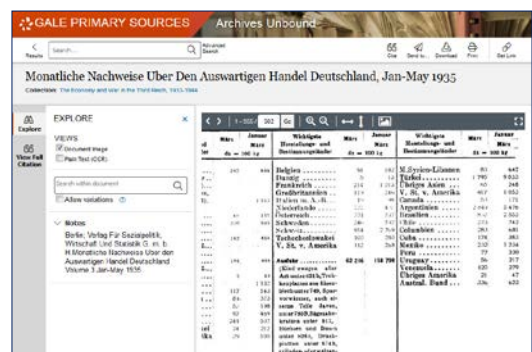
GALE PRIMARY SOURCES Archives Unbound

Results Search... Advanced Search

Cite Send to... Download Print Get Link

Monatliche Nachweise Uber Den Auswartigen Handel Deutschland, Jan-May 1935

Collection: The Economy and War in the Third Reich, 1933-1944

Explore
View Full Citation

EXPLORE

VIEWS
Document Image
Plain Text (OCR)

Search within document

Allow variations

Notes
Berlin: Verlag Für Sozialpolitik, Wirtschaft Und Statistik G. m. b. H. Monatliche Nachweise Uber den Auswartigen Handel Deutschland Volume 3 Jan-May 1935

1 - 502 302 Go

| Wichtigste Herstellungs- und Bestimmungsländer | März | Januar März |
|---|---|---|
| | dz = 100 kg | |
| Belgien | | |
| Danzig | | |
| Frankreich | | |
| Großbritannien | | |
| Italien | | |
| Niederlande | | |
| Österreich | | |
| Schweden | | |
| Schweiz | | |
| Tschechoslowakei | | |
| V. St. v. Amerika | | |
| Ausfuhr | 62 216 | 158 790 |

| Wichtigste Herstellungs- und Bestimmungsländer | März | Januar März |
|---|---|---|
| | dz = 100 kg | |
| Brit. Malaien | | |
| Türkei | | |
| Übriges Asien | | |
| V. St. v. Amerika | | |
| Canada | | |
| Argentinien | | |
| Brasilien | | |
| Chile | | |
| Columbien | | |
| Cuba | | |
| Mexiko | | |
| Peru | | |
| Uruguay | | |
| Venezuela | | |
| Übriges Amerika | | |
| Austral. Bund | | |